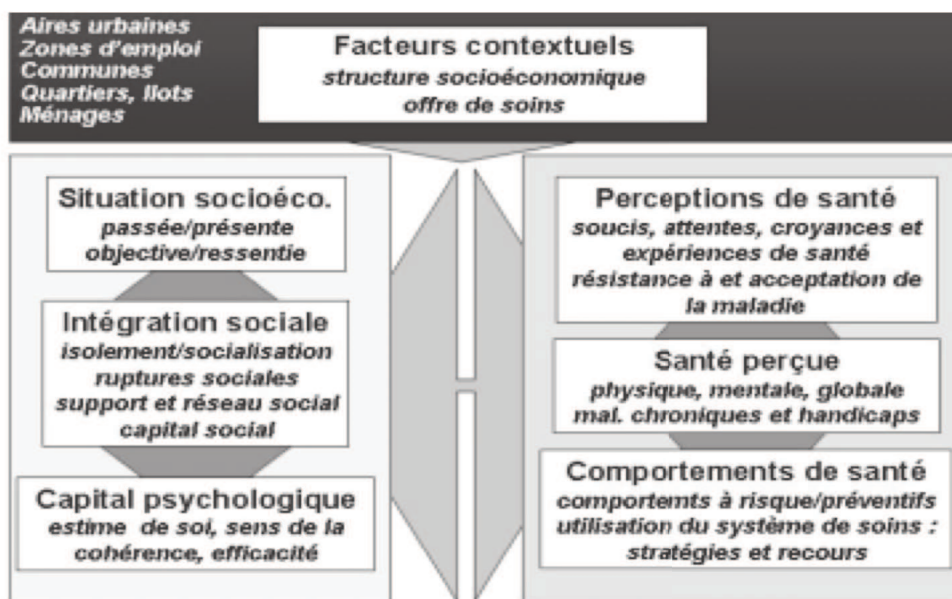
Aires urbaines
Zones d'emploi
Communes
Quartiers, Ilots
Ménages

Facteurs contextuels
structure socioéconomique
offre de soins

Situation socioéco.
passée/présente
objective/ressentie

Intégration sociale
isolement/socialisation
ruptures sociales
support et réseau social
capital social

Capital psychologique
estime de soi, sens de la cohérence, efficacité

Perceptions de santé
soucis, attentes, croyances et expériences de santé
résistance à et acceptation de la maladie

Santé perçue
physique, mentale, globale
mal. chroniques et handicaps

Comportements de santé
comportents à risque/préventifs
utilisation du système de soins :
stratégies et recours